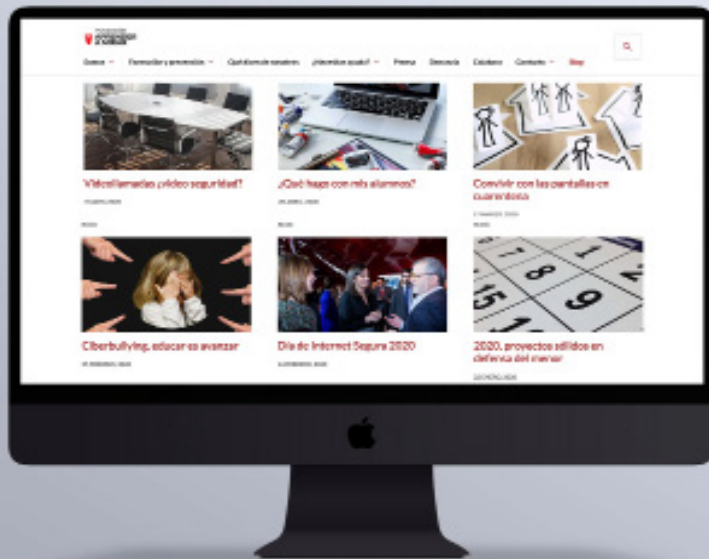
Quiénes   Formación y prevención   Qué dicen de nosotros   ¿Necesitas ayuda?   Prensa   Denuncia   Catálogo   Contacto   Blog

Videollamadas ¿vídeo seguridad?

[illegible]

¿Qué hago con mis alumnos?

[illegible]

Convivir con las pantallas en cuarentena

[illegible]

Ciberbullying, educar es avanzar

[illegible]

Día de Internet Segura 2020

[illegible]

2020, proyectos sólidos en defensa del menor

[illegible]